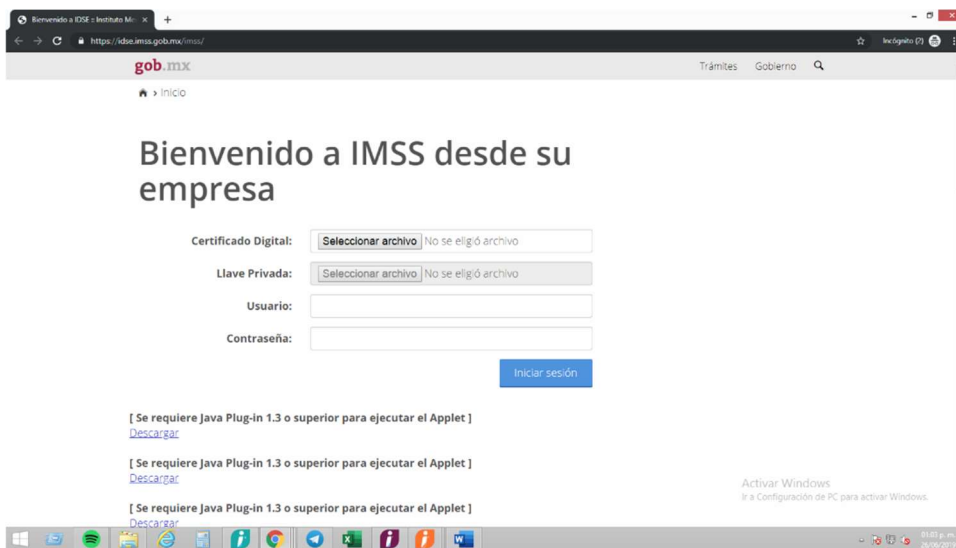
Bienvenido a IDSE :: Instituto Me ×
+
https://idse.imss.gob.mx/imss/
Incógnito (2)

gob.mx
Trámites Gobierno

Inicio

Bienvenido a IMSS desde su empresa

Certificado Digital: Seleccionar archivo No se eligió archivo

Llave Privada: Seleccionar archivo No se eligió archivo

Usuario:

Contraseña:

Iniciar sesión

[ Se requiere Java Plug-in 1.3 o superior para ejecutar el Applet ]
Descargar

[ Se requiere Java Plug-in 1.3 o superior para ejecutar el Applet ]
Descargar

[ Se requiere Java Plug-in 1.3 o superior para ejecutar el Applet ]
Descargar

Activar Windows
Ir a Configuración de PC para activar Windows.

01:03 p. m.
26/06/2018